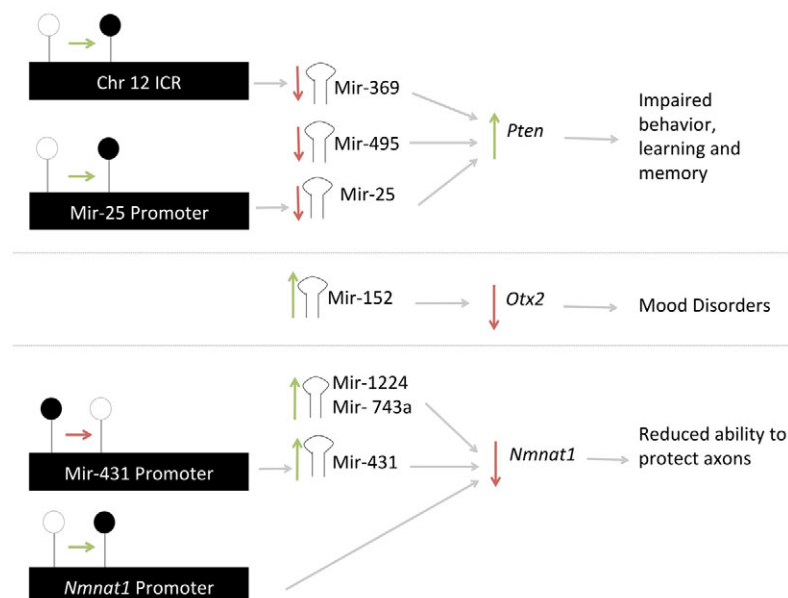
Chr 12 ICR

Mir-369

Mir-495

Mir-25 Promoter

Mir-25

Pten

Impaired behavior, learning and memory

Mir-152

Otx2

Mood Disorders

Mir-1224
Mir- 743a

Mir-431 Promoter

Mir-431

Nmnat1

Reduced ability to protect axons

Nmnat1 Promoter